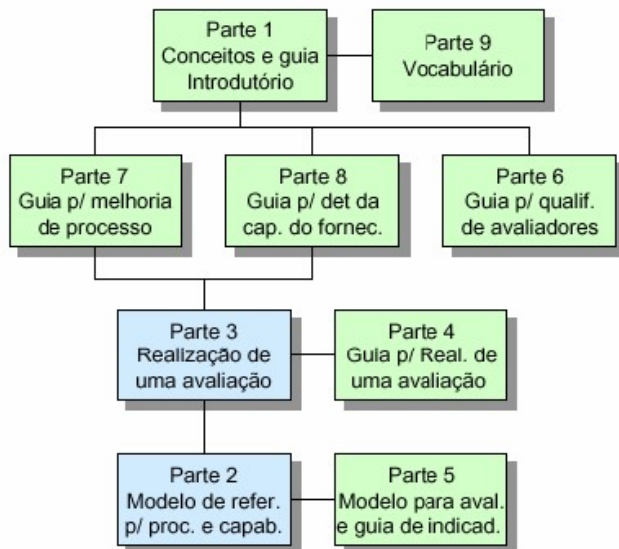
Parte 1
Conceitos e guia
Introdutório

Parte 9
Vocabulário

Parte 7
Guia p/ melhoria
de processo

Parte 8
Guia p/ det da
cap. do fornec.

Parte 6
Guia p/ qualif.
de avaliadores

Parte 3
Realização de
uma avaliação

Parte 4
Guia p/ Real. de
uma avaliação

Parte 2
Modelo de refer.
p/ proc. e capab.

Parte 5
Modelo para aval.
e guia de indicad.